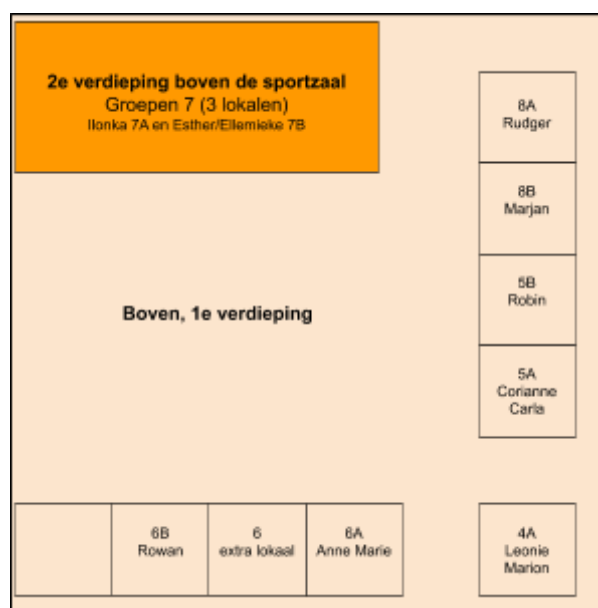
2e verdieping boven de sportzaal
Groepen 7 (3 lokalen)
Ilonka 7A en Esther/Ellemieke 7B

8A
Rudger

8B
Marjan

5B
Robin

5A
Corianne
Carla

Boven, 1e verdieping

6B
Rowan

6
extra lokaal

6A
Anne Marie

4A
Leonie
Marion